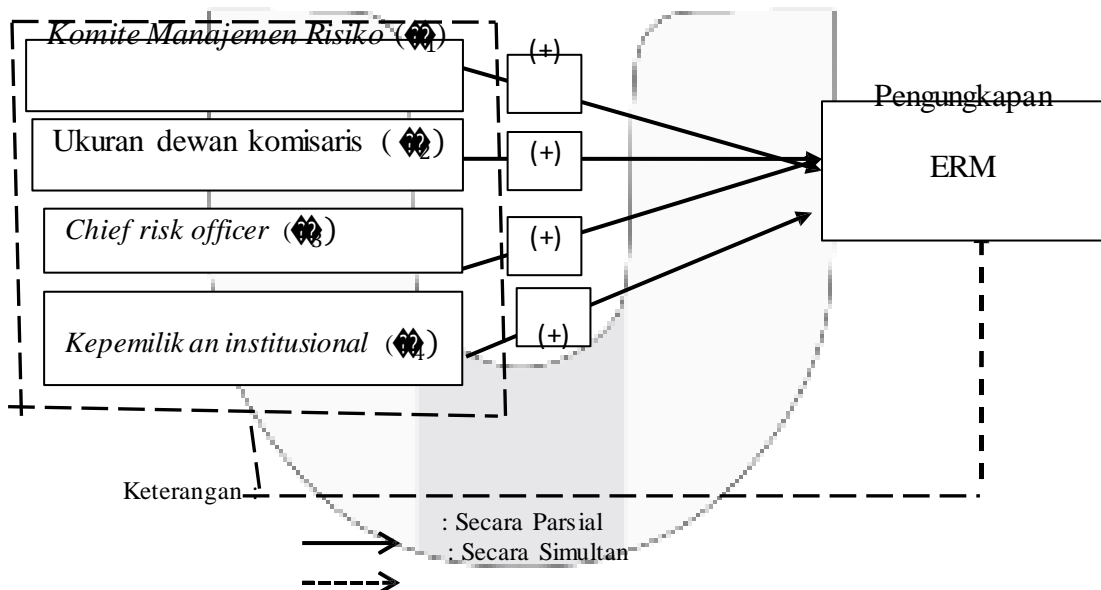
Komite Manajemen Risiko (�1)

Ukuran dewan komisaris (�2)

Chief risk officer (�3)

Kepemilikan institusional (�4)

(+)

(+)

(+)

(+)

Pengungkapan ERM

Keterangan :

: Secara Parsial

: Secara Simultan